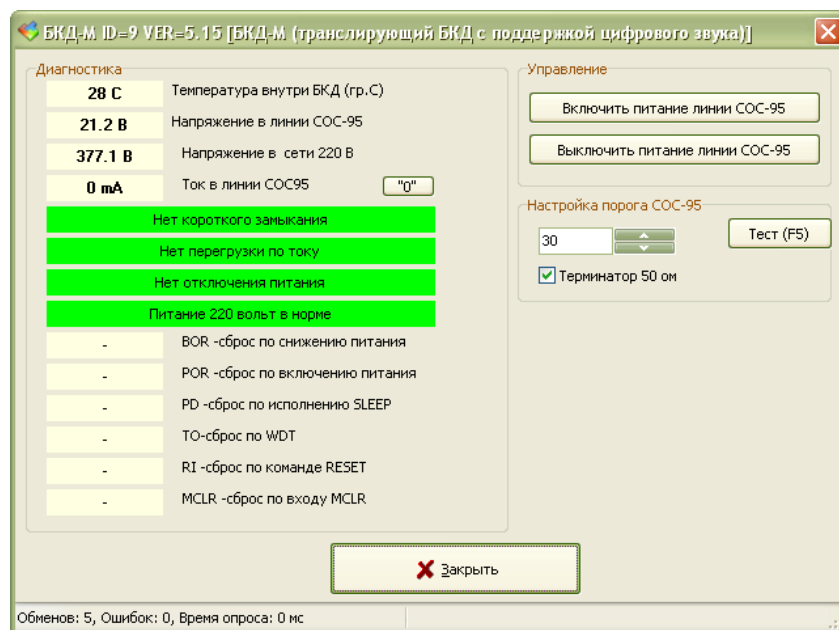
БКД-М ID=9 VER=5.15 [БКД-М (транслирующий БКД с поддержкой цифрового звука)]

Диагностика

28 C Температура внутри БКД (гр.С)

21.2 В Напряжение в линии СОС-95

377.1 В Напряжение в сети 220 В

0 mA Ток в линии СОС95 "0"

Нет короткого замыкания

Нет перегрузки по току

Нет отключения питания

Питание 220 вольт в норме

- BOR -сброс по снижению питания

- POR -сброс по включению питания

- PD -сброс по исполнению SLEEP

- TO-сброс по WDT

- RI -сброс по команде RESET

- MCLR -сброс по входу MCLR

Управление

Включить питание линии СОС-95

Выключить питание линии СОС-95

Настройка порога СОС-95

30

Тест (F5)

Терминатор 50 ом

Закрыть

Обменов: 5, Ошибок: 0, Время опроса: 0 мс